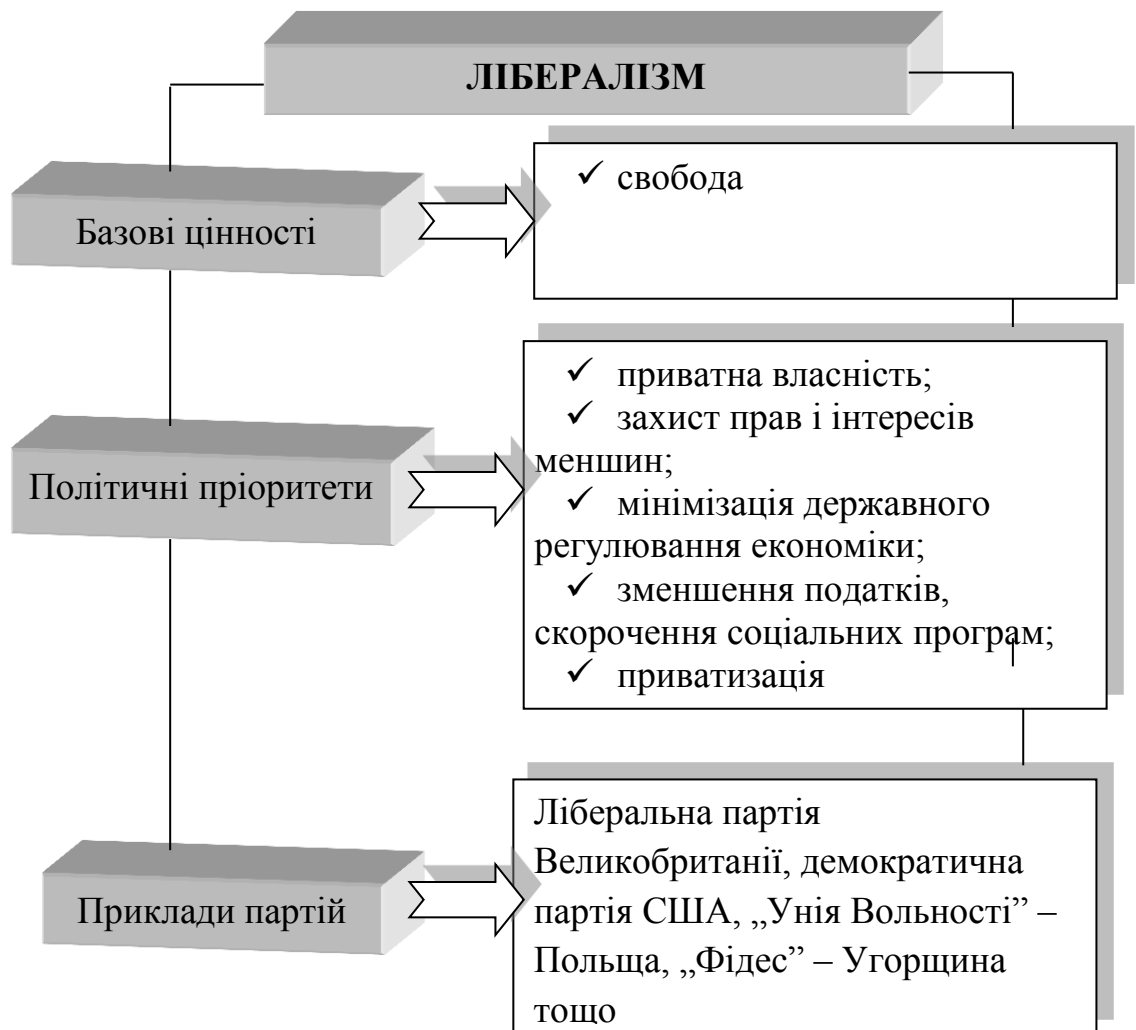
ЛІБЕРАЛІЗМ

Базові цінності

✓ свобода

Політичні пріоритети

✓ приватна власність;
✓ захист прав і інтересів меншин;
✓ мінімізація державного регулювання економіки;
✓ зменшення податків, скорочення соціальних програм;
✓ приватизація

Приклади партій

Ліберальна партія Великобританії, демократична партія США, „Унія Вольності" – Польща, „Фідес" – Угорщина тощо